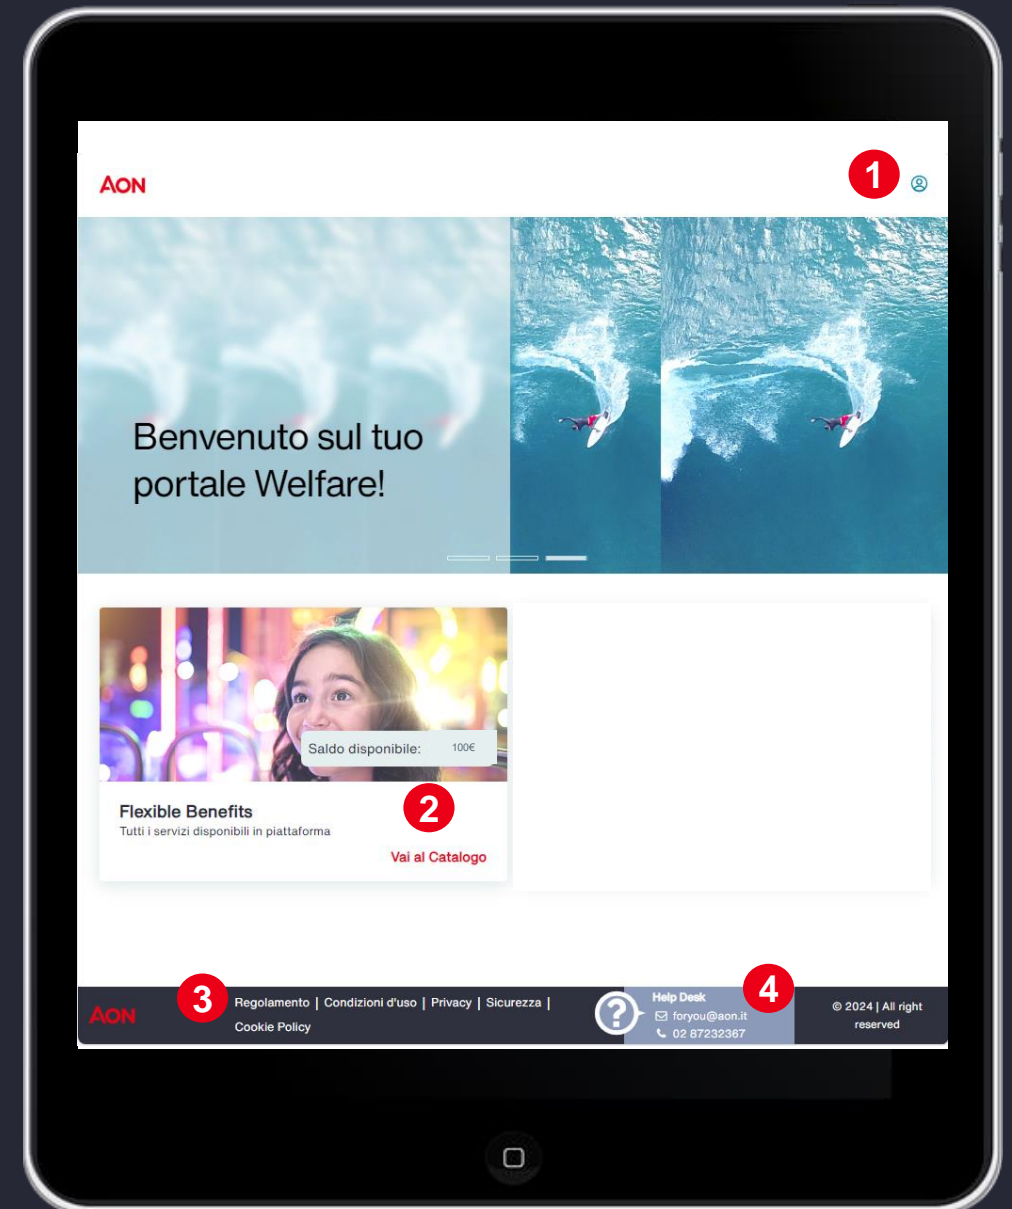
AON

1

Benvenuto sul tuo portale Welfare!

Saldo disponibile: 100€

2

Flexible Benefits
Tutti i servizi disponibili in piattaforma

Vai al Catalogo

AON

3

Regolamento | Condizioni d'uso | Privacy | Sicurezza | Cookie Policy

Help Desk
foryou@aon.it
02 87232367

4

© 2024 | All right reserved